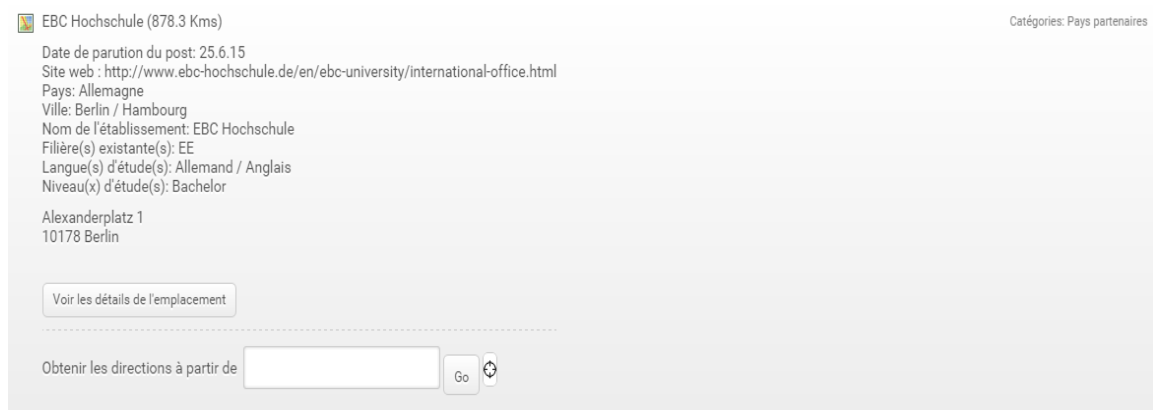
EBC Hochschule (878.3 Kms)

Catégories: Pays partenaires

Date de parution du post: 25.6.15
Site web : http://www.ebc-hochschule.de/en/ebc-university/international-office.html
Pays: Allemagne
Ville: Berlin / Hambourg
Nom de l'établissement: EBC Hochschule
Filière(s) existante(s): EE
Langue(s) d'étude(s): Allemand / Anglais
Niveau(x) d'étude(s): Bachelor

Alexanderplatz 1
10178 Berlin

Voir les détails de l'emplacement

Obtenir les directions à partir de

Go